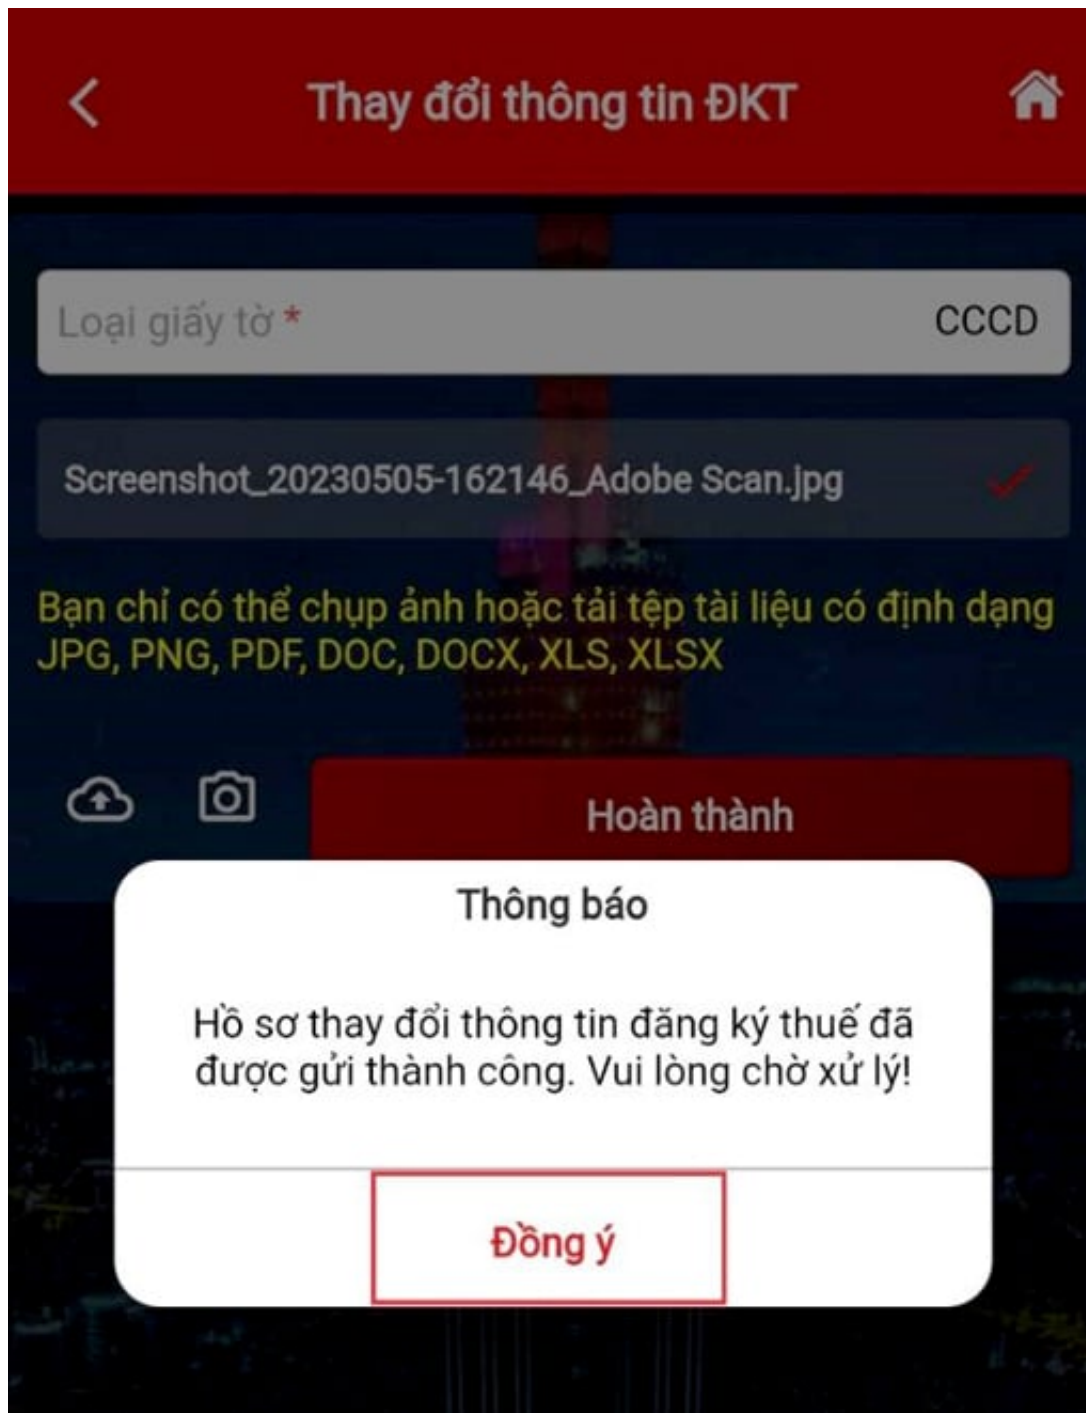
Thay đổi thông tin ĐKT

Loại giấy tờ *
CCCD

Screenshot_20230505-162146_Adobe Scan.jpg

Bạn chỉ có thể chụp ảnh hoặc tải tệp tài liệu có định dạng JPG, PNG, PDF, DOC, DOCX, XLS, XLSX

Hoàn thành

Thông báo

Hồ sơ thay đổi thông tin đăng ký thuế đã được gửi thành công. Vui lòng chờ xử lý!

Đồng ý